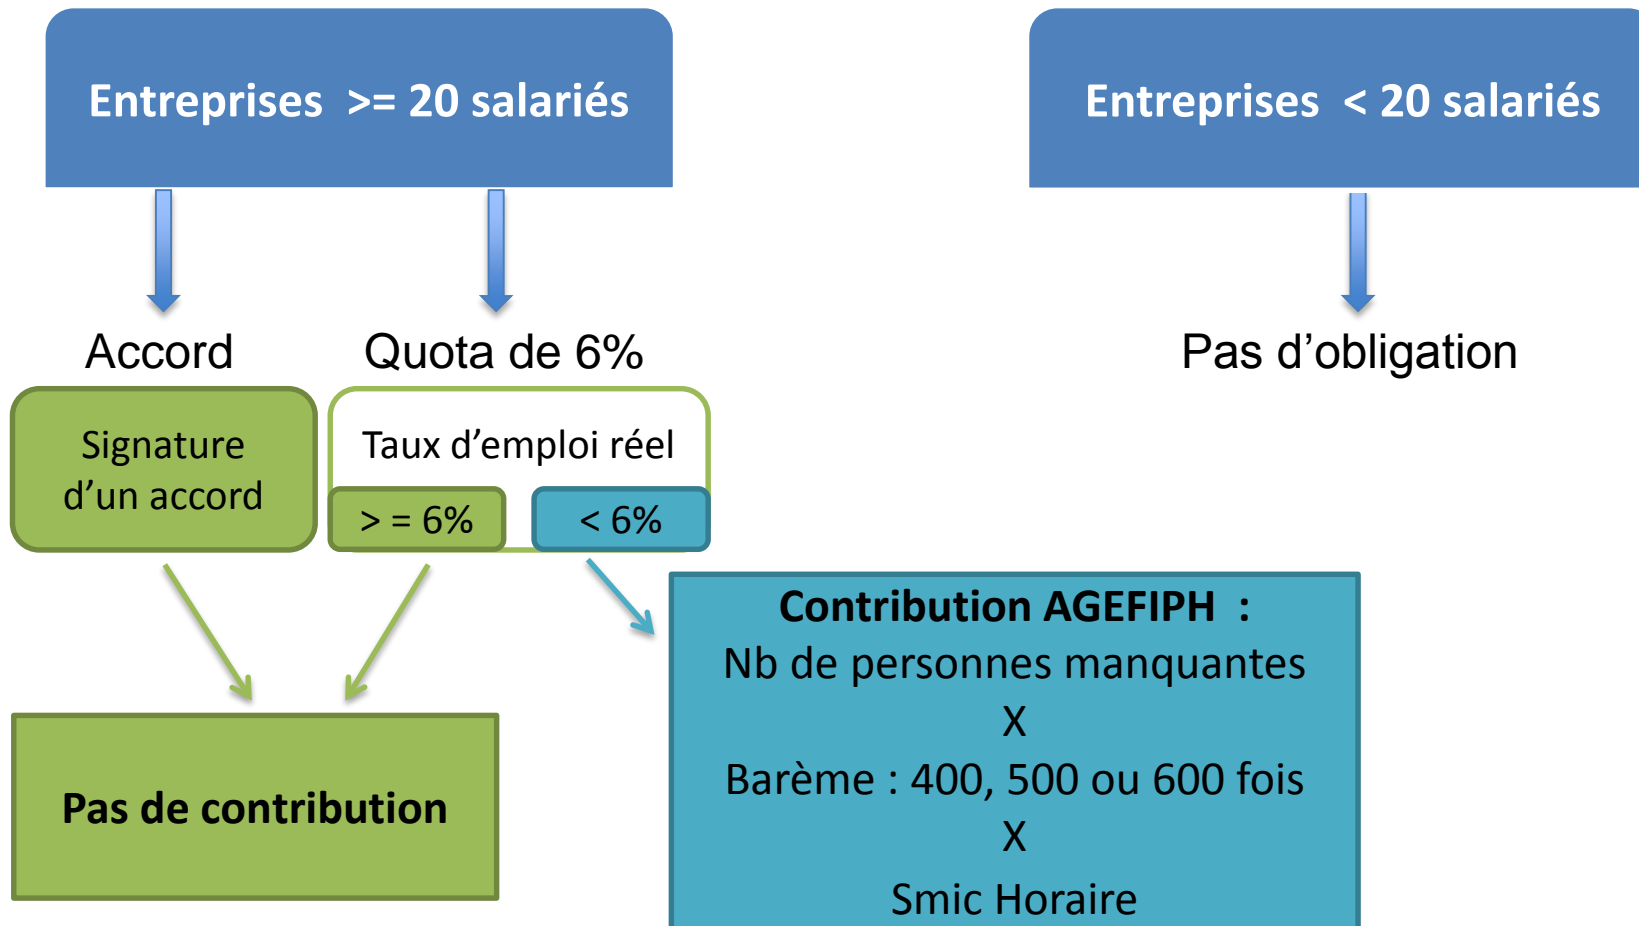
Entreprises >= 20 salariés

Entreprises < 20 salariés

Accord

Quota de 6%

Pas d’obligation

Signature d’un accord

Taux d’emploi réel

> = 6%

< 6%

Contribution AGEFIPH :
Nb de personnes manquantes
X
Barème : 400, 500 ou 600 fois
X
Smic Horaire

Pas de contribution